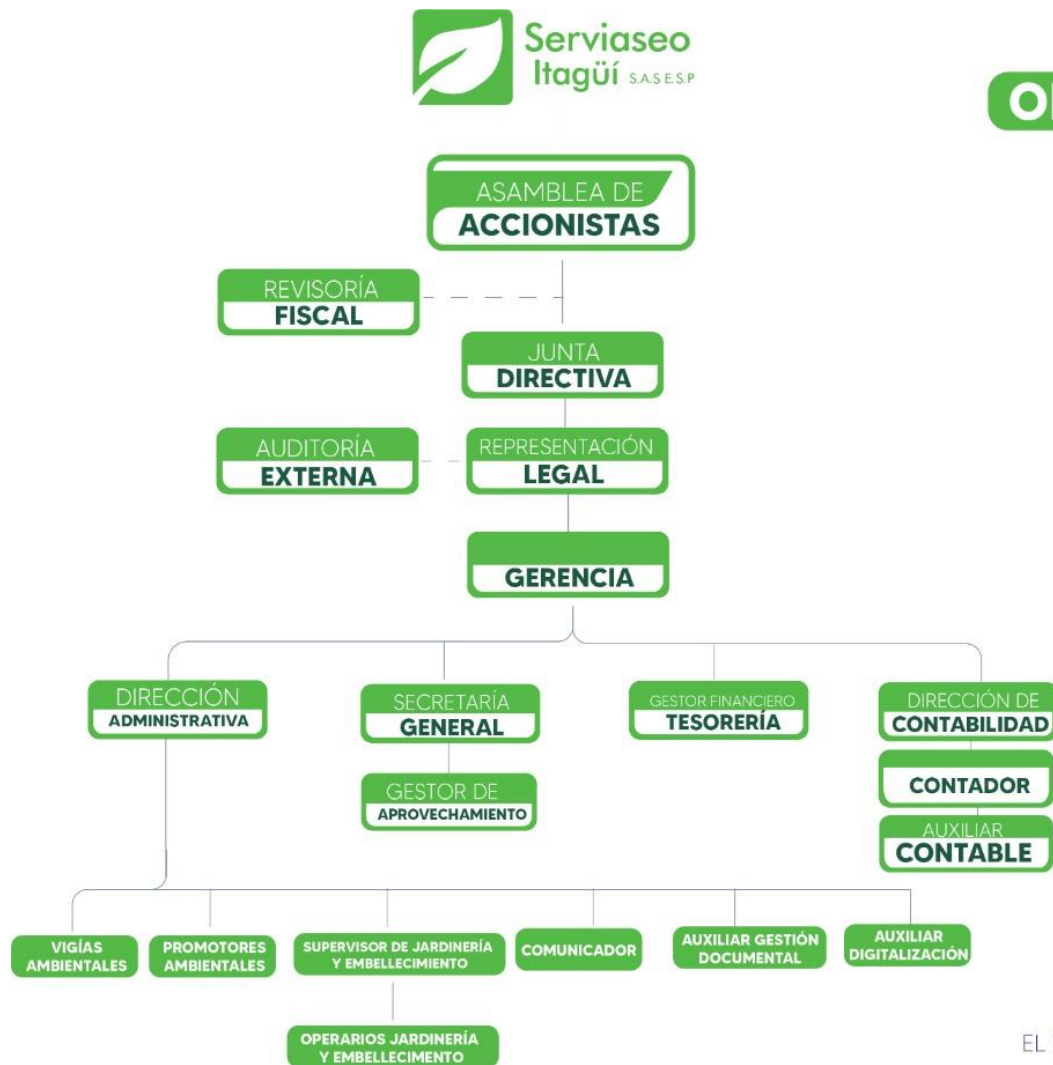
Serviaseo Itagüí S.A.S E.S.P

O

ASAMBLEA DE ACCIONISTAS

REVISORÍA FISCAL

JUNTA DIRECTIVA

AUDITORÍA EXTERNA

REPRESENTACIÓN LEGAL

GERENCIA

DIRECCIÓN ADMINISTRATIVA

SECRETARÍA GENERAL

GESTOR FINANCIERO TESORERÍA

DIRECCIÓN DE CONTABILIDAD

GESTOR DE APROVECHAMIENTO

CONTADOR

AUXILIAR CONTABLE

VIGÍAS AMBIENTALES

PROMOTORES AMBIENTALES

SUPERVISOR DE JARDINERÍA Y EMBELLECIMIENTO

COMUNICADOR

AUXILIAR GESTIÓN DOCUMENTAL

AUXILIAR DIGITALIZACIÓN

OPERARIOS JARDINERÍA Y EMBELLECIMENTO

EL